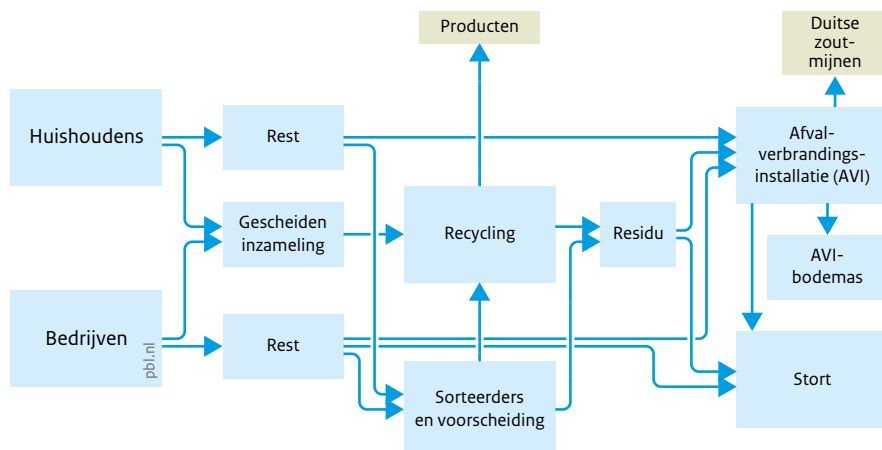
Producten

Duitse zoutmijnen

Huishoudens

Rest

Afvalverbrandingsinstallatie (AVI)

Gescheiden inzameling

Recycling

Residu

AVI-bodemas

Bedrijven

pbl.nl

Rest

Stort

Sorteerders en voorscheiding